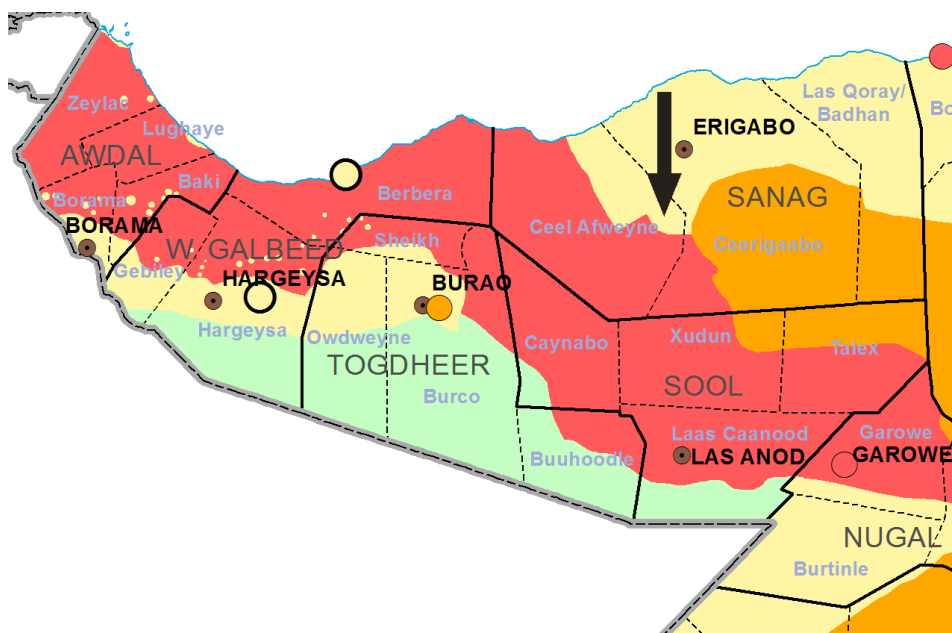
Zeylac
Lughaye
AWDAL
Baki
Borama
BORAMA
W. GALBEED
Gebiley
HARGEYSA
Hargeysa
Berbera
Sheikh
BURAO
Owdweyne
TOGDHEER
Burco
Buuhoodle
Ceel Afweyne
Caynabo
ERIGABO
Las Qoray/ Badhan
Bo
SANAG
Ceerigaabo
Xudun
Talex
SOOL
Laas Caanood
LAS ANOD
Garowe
GAROWE
NUGAL
Burtinle